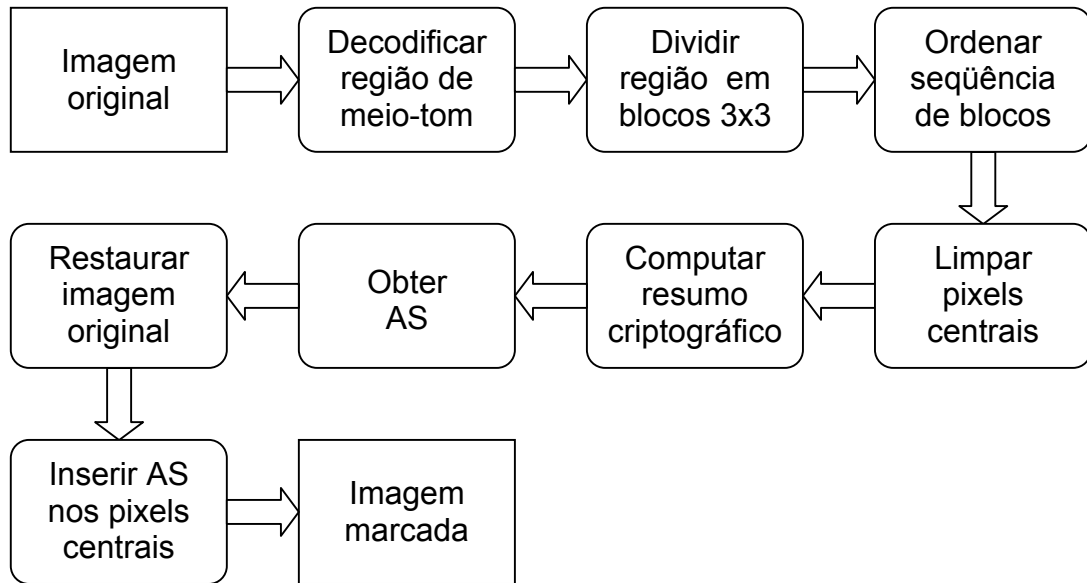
Imagem original

Decodificar região de meio-tom

Dividir região em blocos 3x3

Ordenar seqüência de blocos

Limpar pixels centrais

Computar resumo criptográfico

Obter AS

Restaurar imagem original

Inserir AS nos pixels centrais

Imagem marcada